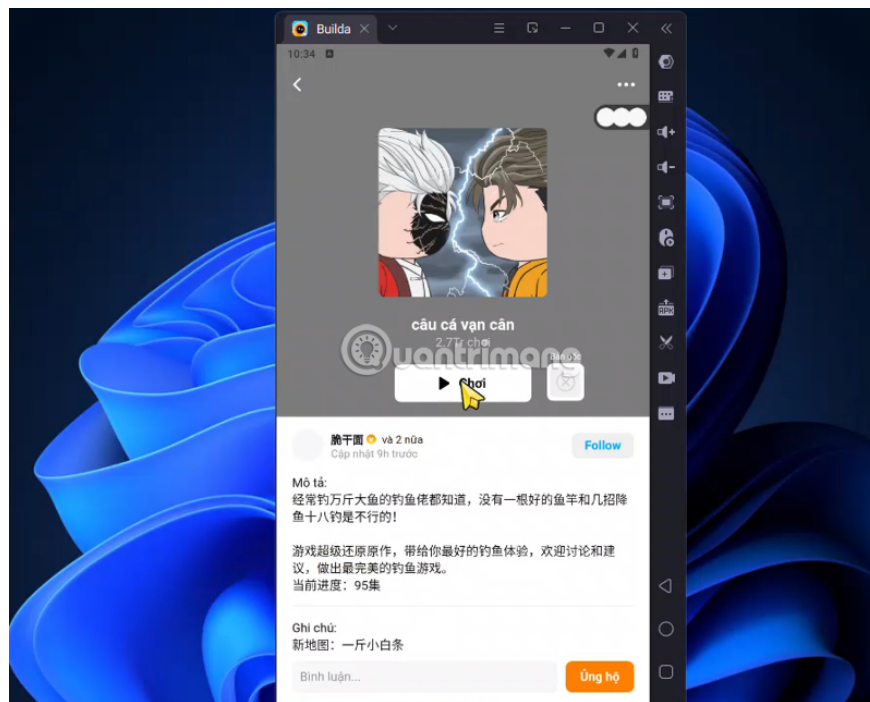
Builda

10:34

câu cá vạn cân

2,7Tr chơi

Chơi

脆干面 và 2 nữa

Cập nhật 9h trước

Follow

Mô tả:
经常钓万斤大鱼的钓鱼佬都知道，没有一根好的鱼竿和几招除鱼十八钓是不行的！

游戏超级还原原作，带给你最好的钓鱼体验，欢迎讨论和建议，做出最完美的钓鱼游戏。
当前进度：95集

Ghi chú:
新地图：一斤小白条

Bình luận...

Ủng hộ